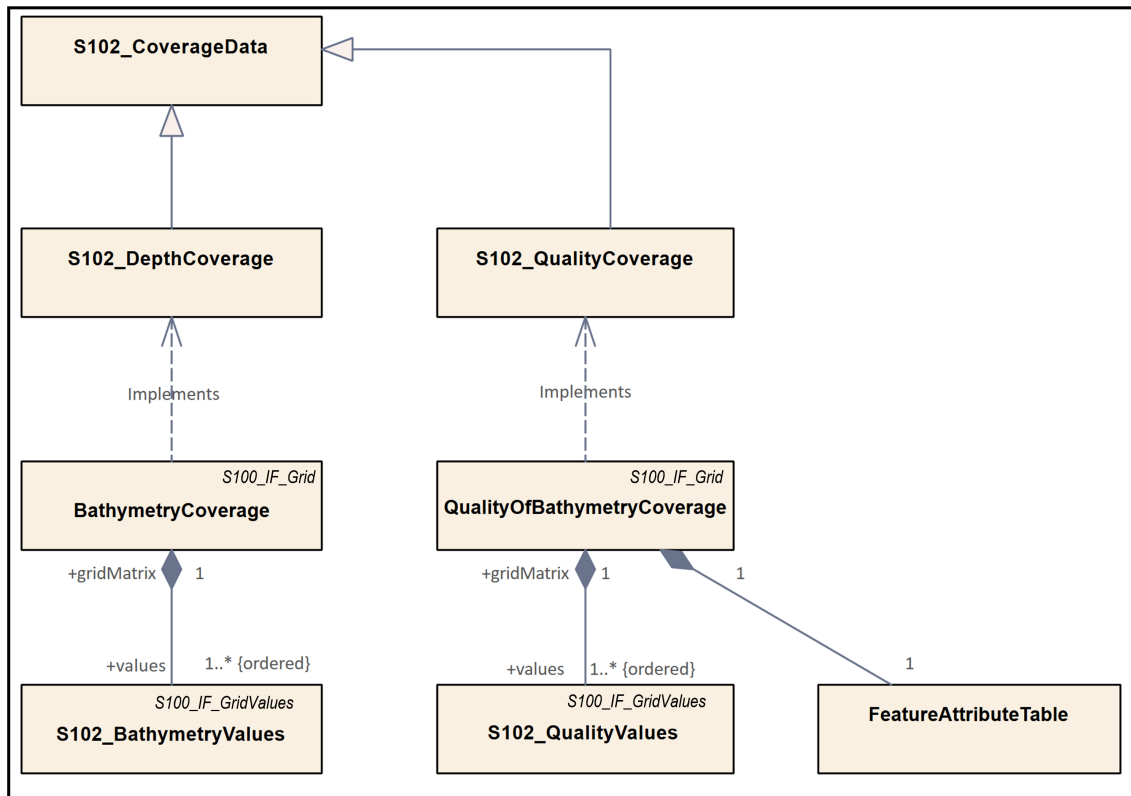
S102_CoverageData

S102_DepthCoverage

S102_QualityCoverage

Implements

Implements

S100_IF_Grid
BathymetryCoverage

S100_IF_Grid
QualityOfBathymetryCoverage

+gridMatrix 1

+gridMatrix 1

1

+values 1..* {ordered}

+values 1..* {ordered}

1

S100_IF_GridValues
S102_BathymetryValues

S100_IF_GridValues
S102_QualityValues

FeatureAttributeTable